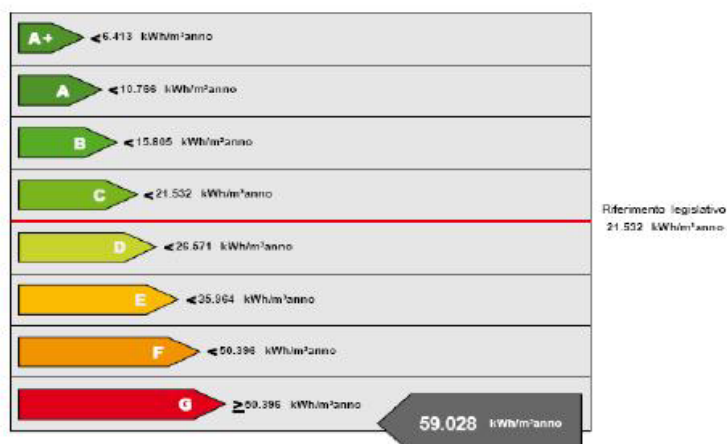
A+ < 5.413 kWh/m²anno

A < 10.766 kWh/m²anno

B < 15.805 kWh/m²anno

C < 21.532 kWh/m²anno

Riferimento legislativo
21.532 kWh/m²anno

D < 26.571 kWh/m²anno

E < 35.964 kWh/m²anno

F < 50.396 kWh/m²anno

G ≥ 50.396 kWh/m²anno

59.028 kWh/m²anno